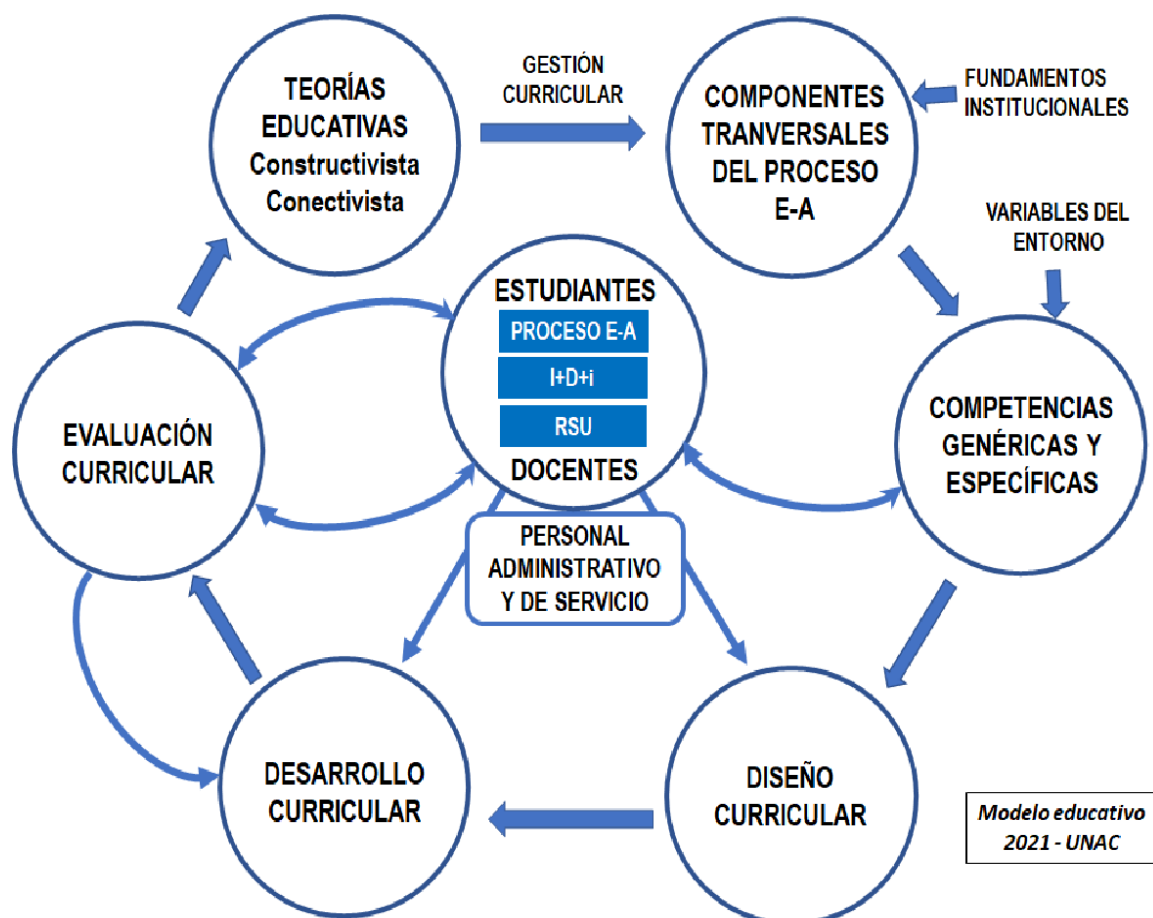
TEORÍAS EDUCATIVAS Constructivista Conectivista

GESTIÓN CURRICULAR

COMPONENTES TRANVERSALES DEL PROCESO E-A

FUNDAMENTOS INSTITUCIONALES

VARIABLES DEL ENTORNO

ESTUDIANTES

PROCESO E-A

I+D+i

RSU

DOCENTES

COMPETENCIAS GENÉRICAS Y ESPECÍFICAS

EVALUACIÓN CURRICULAR

PERSONAL ADMINISTRATIVO Y DE SERVICIO

DESARROLLO CURRICULAR

DISEÑO CURRICULAR

Modelo educativo 2021 - UNAC